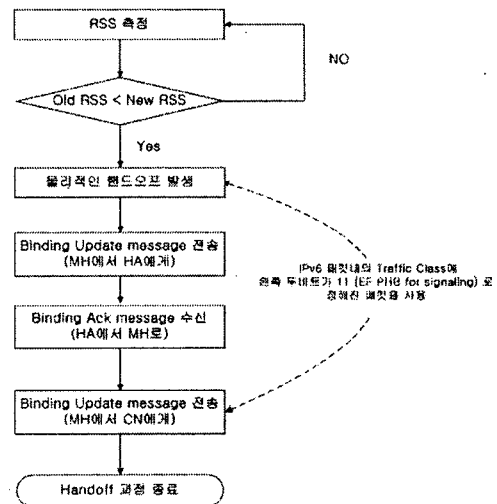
RSS 측정

NO

Old RSS < New RSS

Yes

물리적인 핸드오프 발생

Binding Update message 전송 (MH에서 HA에게)

IPv6 패킷내의 Traffic Class에 왼쪽 두비트가 11 (EF PHB for signaling) 로 정해진 패킷을 사용

Binding Ack message 수신 (HA에서 MH로)

Binding Update message 전송 (MH에서 CN에게)

Handoff 과정 종료